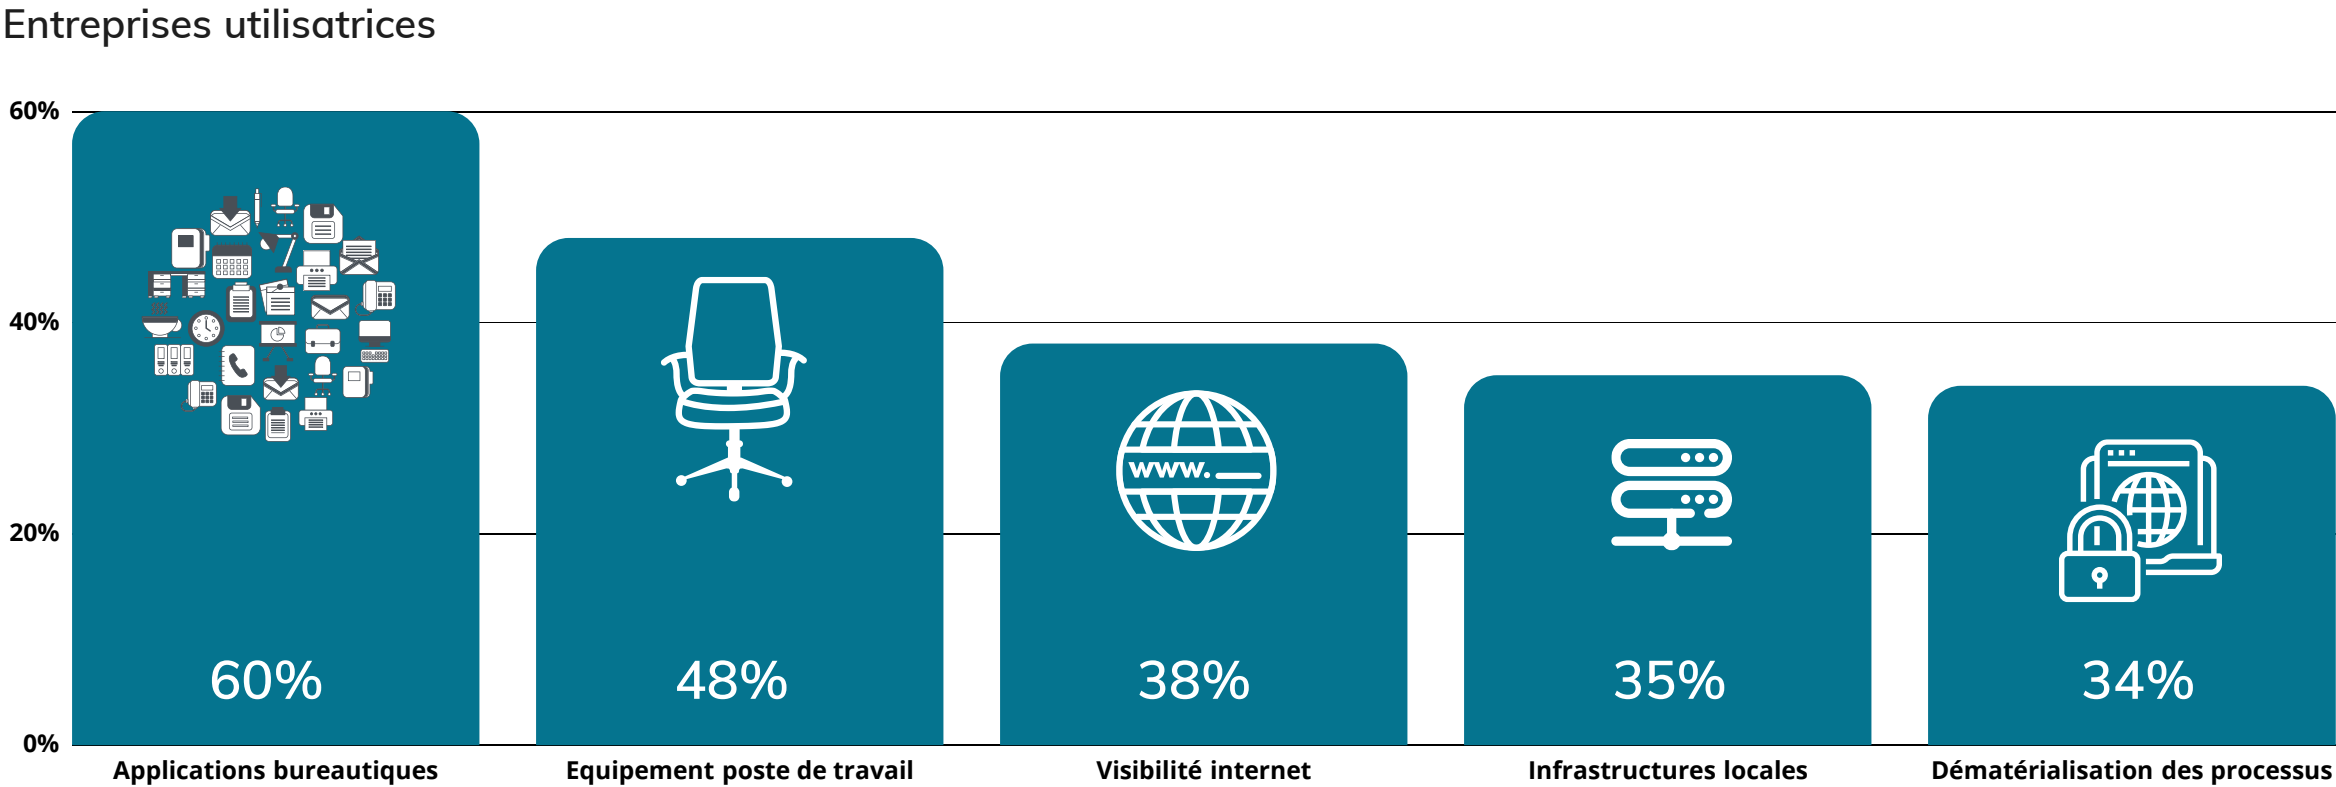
Entreprises utilisatrices

60%
40%
20%
0%

| Applications bureautiques | Equipement poste de travail | Visibilité internet | Infrastructures locales | Dématérialisation des processus |
|---|---|---|---|---|
| 60% | 48% | 38% | 35% | 34% |

www.